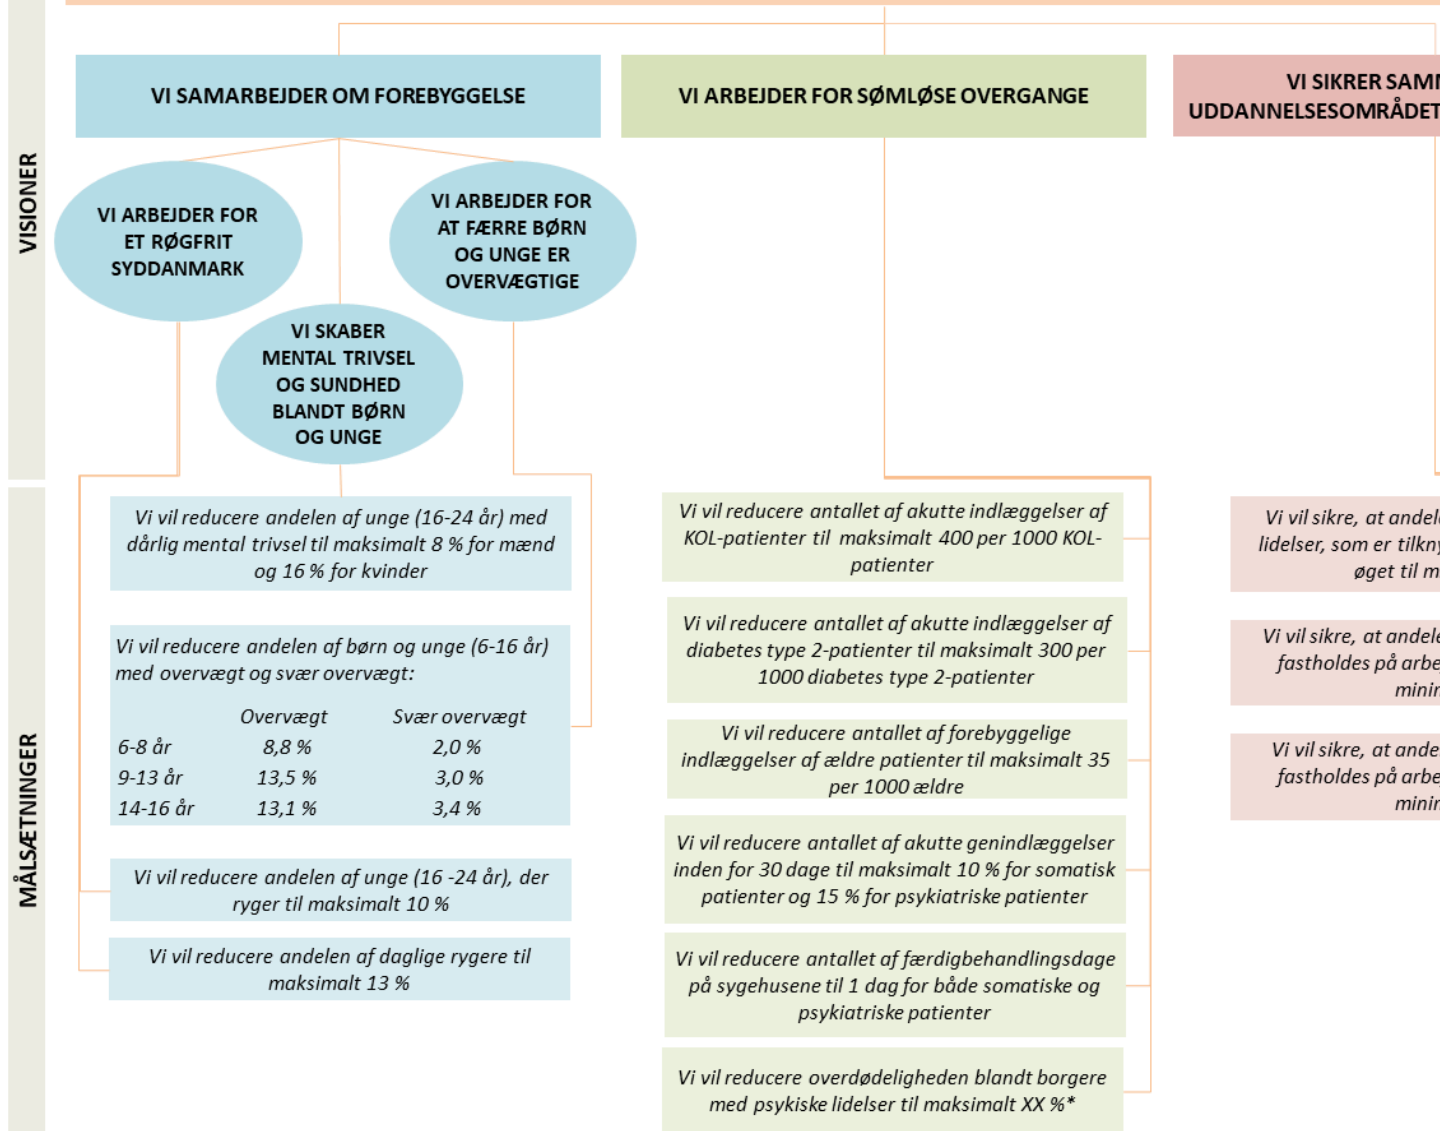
VISIONER

VI SAMARBEJDER OM FOREBYGGELSE

VI ARBEJDER FOR SØMLØSE OVERGANGE

VI SIKRER SAM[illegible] UDDANNELSESOMRÅDET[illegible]

VI ARBEJDER FOR ET RØGFRIT SYDDANMARK

VI ARBEJDER FOR AT FÆRRE BØRN OG UNGE ER OVERVÆGTIGE

VI SKABER MENTAL TRIVSEL OG SUNDHED BLANDT BØRN OG UNGE

MÅLSÆTNINGER

Vi vil reducere andelen af unge (16-24 år) med dårlig mental trivsel til maksimalt 8 % for mænd og 16 % for kvinder

Vi vil reducere andelen af børn og unge (6-16 år) med overvægt og svær overvægt:

| | Overvægt | Svær overvægt |
|---|---|---|
| 6-8 år | 8,8 % | 2,0 % |
| 9-13 år | 13,5 % | 3,0 % |
| 14-16 år | 13,1 % | 3,4 % |

Vi vil reducere andelen af unge (16 -24 år), der ryger til maksimalt 10 %

Vi vil reducere andelen af daglige rygere til maksimalt 13 %

Vi vil reducere antallet af akutte indlæggelser af KOL-patienter til maksimalt 400 per 1000 KOL-patienter

Vi vil reducere antallet af akutte indlæggelser af diabetes type 2-patienter til maksimalt 300 per 1000 diabetes type 2-patienter

Vi vil reducere antallet af forebyggelige indlæggelser af ældre patienter til maksimalt 35 per 1000 ældre

Vi vil reducere antallet af akutte genindlæggelser inden for 30 dage til maksimalt 10 % for somatisk patienter og 15 % for psykiatriske patienter

Vi vil reducere antallet af færdigbehandlingsdage på sygehusene til 1 dag for både somatiske og psykiatriske patienter

Vi vil reducere overdødeligheden blandt borgere med psykiske lidelser til maksimalt XX %*

Vi vil sikre, at andel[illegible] lidelser, som er tilkn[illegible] øget til m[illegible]

Vi vil sikre, at andel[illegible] fastholdes på arbe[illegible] minir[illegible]

Vi vil sikre, at ande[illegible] fastholdes på arbe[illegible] minir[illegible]